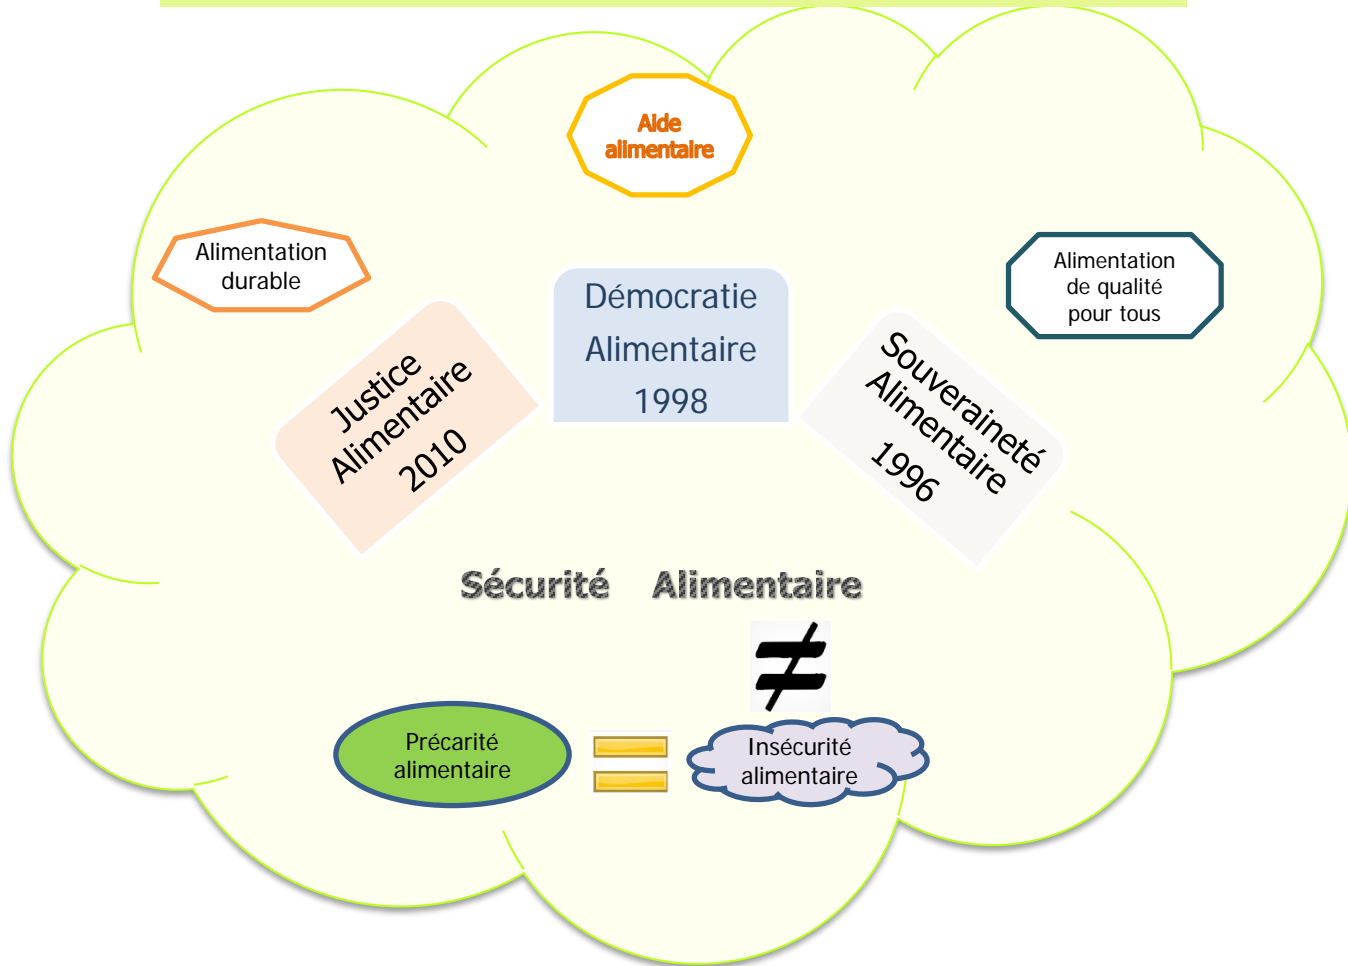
Aide alimentaire

Alimentation durable

Démocratie Alimentaire 1998

Alimentation de qualité pour tous

Justice Alimentaire 2010

Souveraineté Alimentaire 1996

Sécurité Alimentaire

$\neq$

Précarité alimentaire

$=$

Insécurité alimentaire